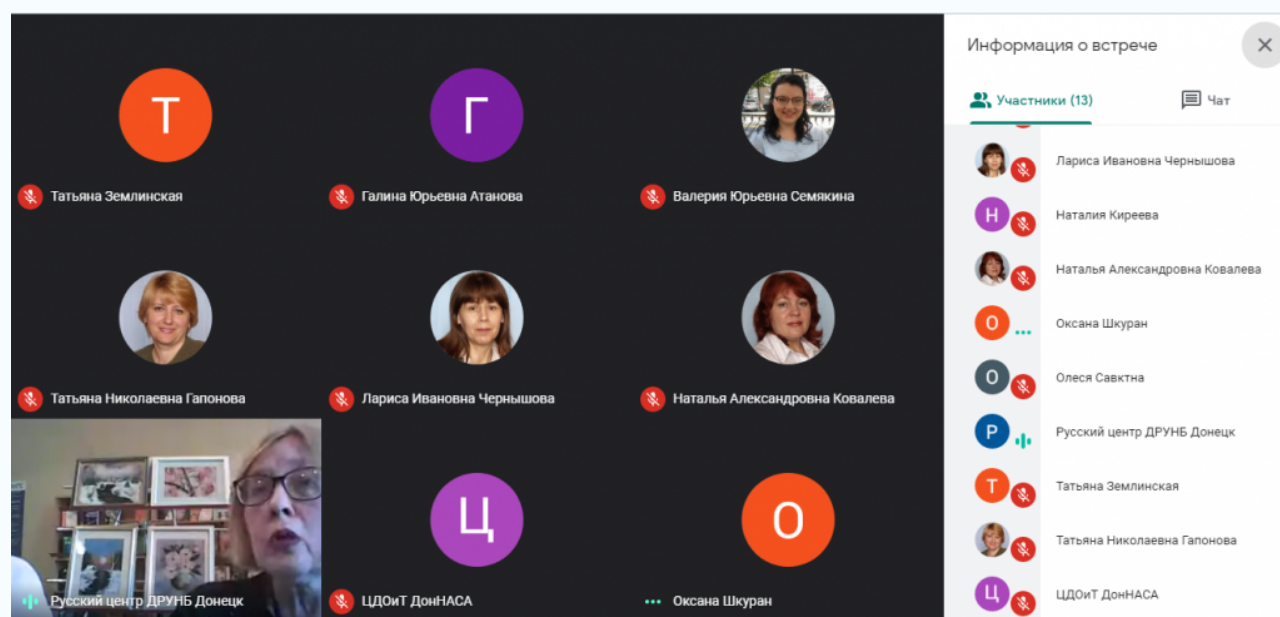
Т

Татьяна Землинская

Г

Галина Юрьевна Атанова

Валерия Юрьевна Семякина

Татьяна Николаевна Гапонова

Лариса Ивановна Чернышова

Наталья Александровна Ковалева

Русский центр ДРУНБ Донецк

Ц

ЦДОиТ ДонНАСА

О

Оксана Шкуран

Информация о встрече

Участники (13)

Чат

Лариса Ивановна Чернышова

Н

Наталия Киреева

Наталья Александровна Ковалева

О

Оксана Шкуран

О

Олеся Савктна

Р

Русский центр ДРУНБ Донецк

Т

Татьяна Землинская

Татьяна Николаевна Гапонова

Ц

ЦДОиТ ДонНАСА